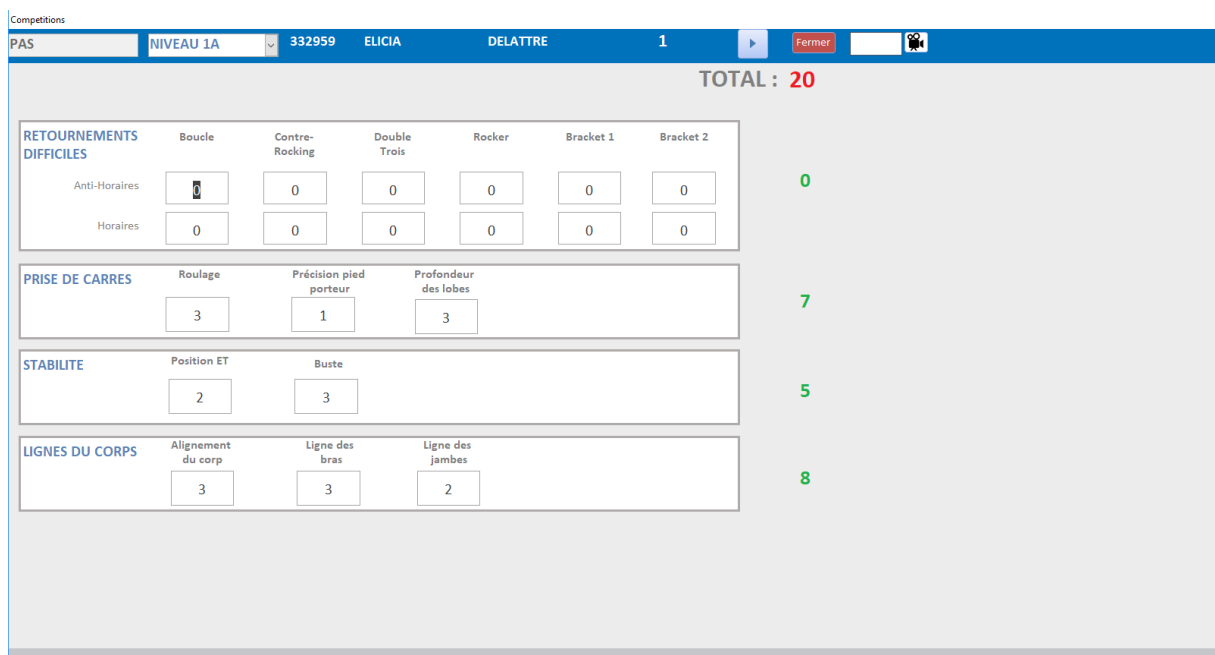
Competitions

PAS NIVEAU 1A 332959 ELICIA DELATTRE 1 Fermer

TOTAL : 20

RETOURNEMENTS DIFFICILES

| | Boucle | Contre-Rocking | Double Trois | Rocker | Bracket 1 | Bracket 2 |
|---|---|---|---|---|---|---|
| Anti-Horaires | 0 | 0 | 0 | 0 | 0 | 0 |
| Horaires | 0 | 0 | 0 | 0 | 0 | 0 |

0

PRISE DE CARRES

| Roulage | Précision pied porteur | Profondeur des lobes |
|---|---|---|
| 3 | 1 | 3 |

7

STABILITE

| Position ET | Buste |
|---|---|
| 2 | 3 |

5

LIGNES DU CORPS

| Alignement du corp | Ligne des bras | Ligne des jambes |
|---|---|---|
| 3 | 3 | 2 |

8